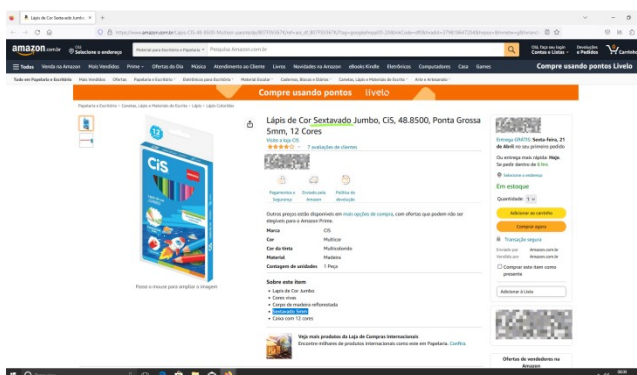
Lápis de Cor Sextavado Jumbo ×

https://www.amazon.com.br/Lapis-CiS-48-8500-Multicor-pacote/dp/B07F9X7KH4

amazon.com.br Olá Selecione o endereço Material para Escritório e Papelaria Pesquisa Amazon.com.br Olá, faça seu login Contas e Listas Devoluções e Pedidos Carrinho

Todos Venda na Amazon Mais Vendidos Prime Ofertas do Dia Música Atendimento ao Cliente Livros Novidades na Amazon eBooks Kindle Eletrônicos Computadores Casa Games Compre usando pontos Livelo

Todo em Papelaria e Escritório Mais Vendidos Ofertas Papelaria e Escritório Eletrônicos para Escritório Material Escolar Cadernos, Blocos e Diários Canetas, Lápis e Materiais de Escrita Arte e Artesanato

Compre usando pontos livelo

Papelaria e Escritório › Canetas, Lápis e Materiais de Escrita › Lápis › Lápis Coloridos

12

CiS

Passe o mouse para ampliar a imagem

Lápis de Cor Sextavado Jumbo, CiS, 48.8500, Ponta Grossa 5mm, 12 Cores

Visite a loja CIS

7 avaliações de clientes

Pagamentos e Segurança Enviado pela Amazon Política de devolução

Outros preços estão disponíveis em mais opções de compra, com ofertas que podem não ser elegíveis para o Amazon Prime.

| Marca | CIS |
|---|---|
| Cor | Multicor |
| Cor da tinta | Multicolorido |
| Material | Madeira |
| Contagem de unidades | 1 Peça |

Sobre este item
• Lápis de Cor Jumbo
• Cores vivas
• Corpo de madeira reflorestada
• Sextavado 5mm
• Caixa com 12 cores

Veja mais produtos da Loja de Compras Internacionais
Encontre milhares de produtos internacionais como este em Papelaria. Confira

Entrega GRÁTIS: Sexta-feira, 21 de Abril em seu primeiro pedido

Ou entrega mais rápida: Hoje. Se pedir dentro de 6 hrs

Selecione o endereço

Em estoque

Quantidade: 1

Adicionar ao carrinho

Comprar agora

Transação segura

Enviado por Amazon.com.br
Vendido por Amazon.com.br

Comprar este item como presente

Adicionar à Lista

Ofertas de vendedores na Amazon